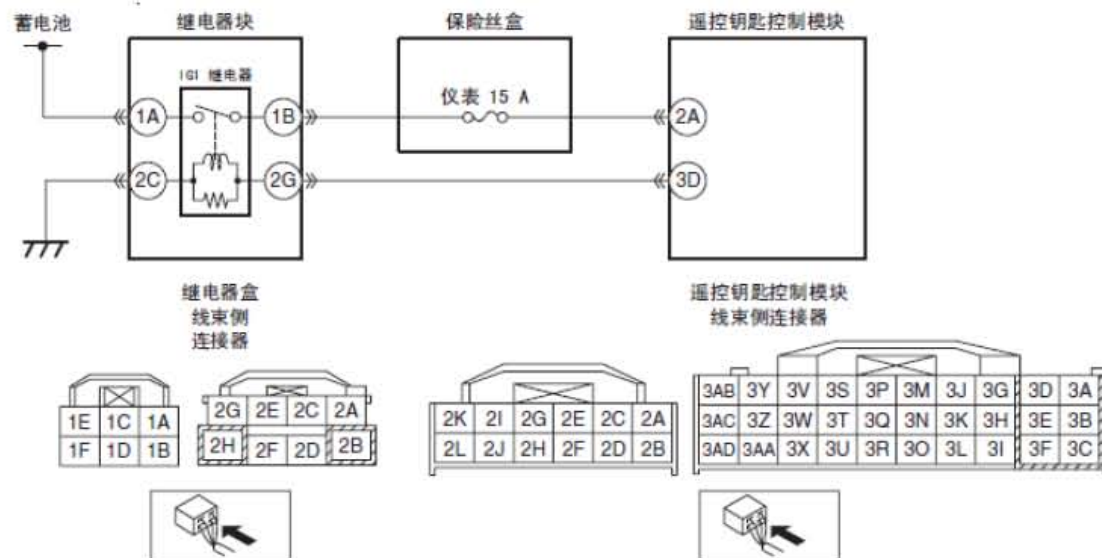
蓄电池

继电器块

IG1 继电器

1A

1B

2C

2G

保险丝盒

仪表 15 A

遥控钥匙控制模块

2A

3D

继电器盒
线束侧
连接器

遥控钥匙控制模块
线束侧连接器

| 1E | 1C | 1A |
|---|---|---|
| 1F | 1D | 1B |

| 2G | 2E | 2C | 2A |
|---|---|---|---|
| 2H | 2F | 2D | 2B |

| 2K | 2I | 2G | 2E | 2C | 2A |
|---|---|---|---|---|---|
| 2L | 2J | 2H | 2F | 2D | 2B |

| 3AB | 3Y | 3V | 3S | 3P | 3M | 3J | 3G | 3D | 3A |
|---|---|---|---|---|---|---|---|---|---|
| 3AC | 3Z | 3W | 3T | 3Q | 3N | 3K | 3H | 3E | 3B |
| 3AD | 3AA | 3X | 3U | 3R | 3O | 3L | 3I | 3F | 3C |